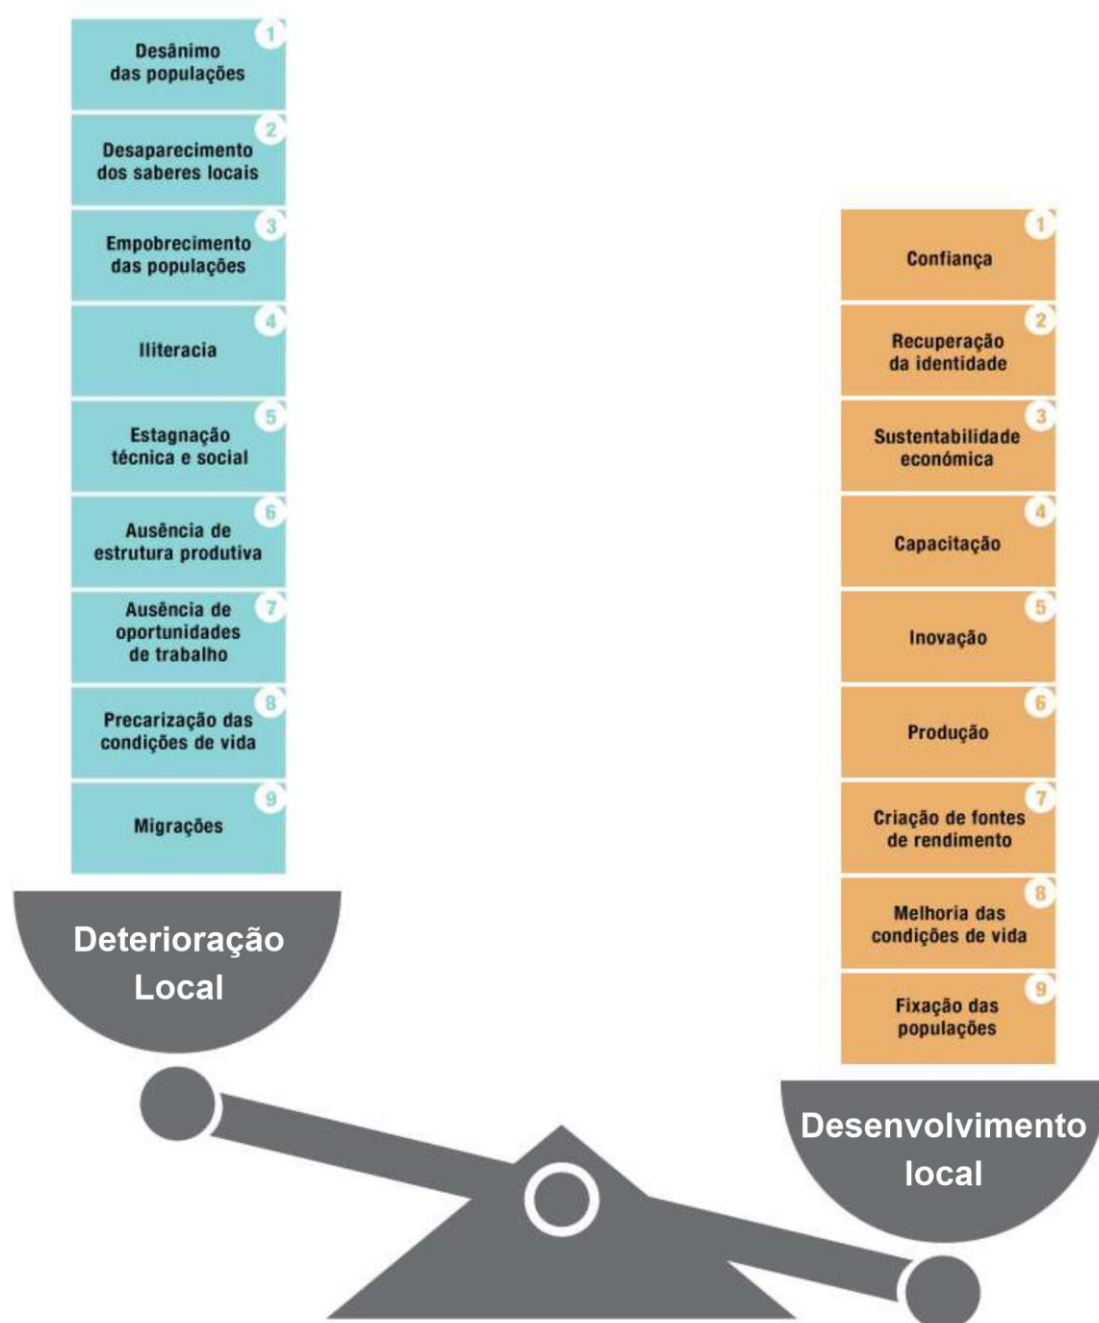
1 Desânimo das populações

2 Desaparecimento dos saberes locais

3 Empobrecimento das populações

4 Iliteracia

5 Estagnação técnica e social

6 Ausência de estrutura produtiva

7 Ausência de oportunidades de trabalho

8 Precarização das condições de vida

9 Migrações

Deterioração Local

1 Confiança

2 Recuperação da identidade

3 Sustentabilidade económica

4 Capacitação

5 Inovação

6 Produção

7 Criação de fontes de rendimento

8 Melhoria das condições de vida

9 Fixação das populações

Desenvolvimento local